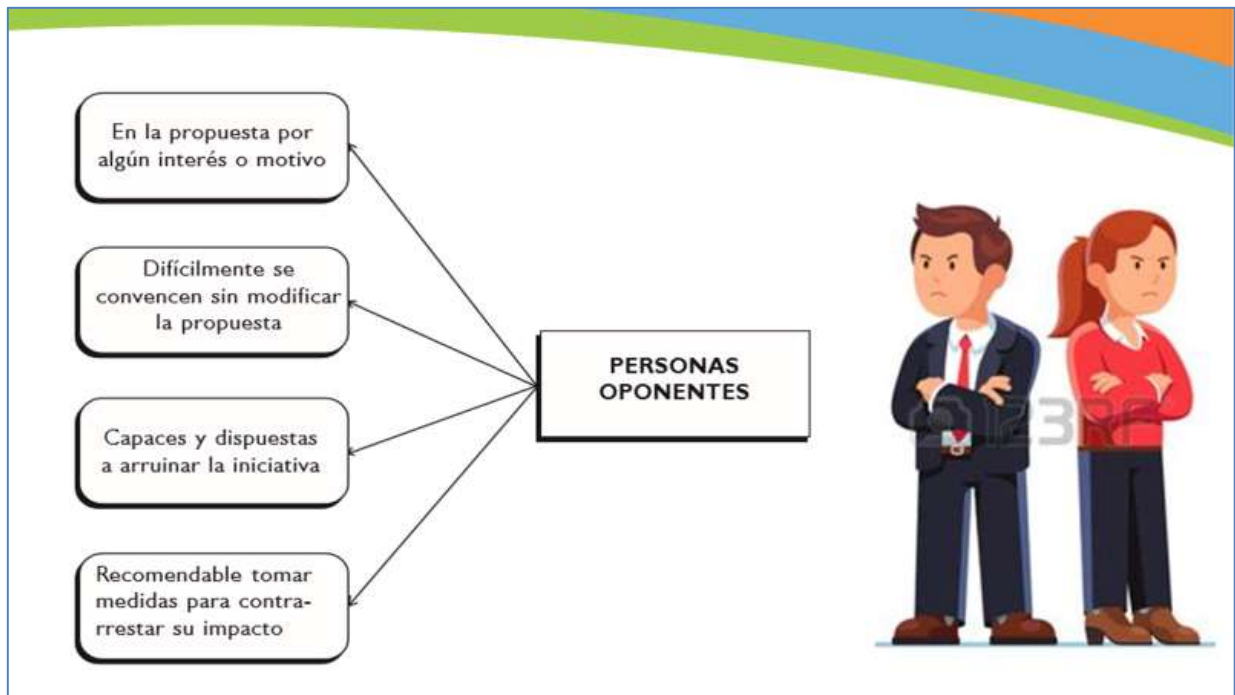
En la propuesta por algún interés o motivo

Difícilmente se convencen sin modificar la propuesta

Capaces y dispuestas a arruinar la iniciativa

Recomendable tomar medidas para contrarrestar su impacto

PERSONAS OPONENTES

123RF